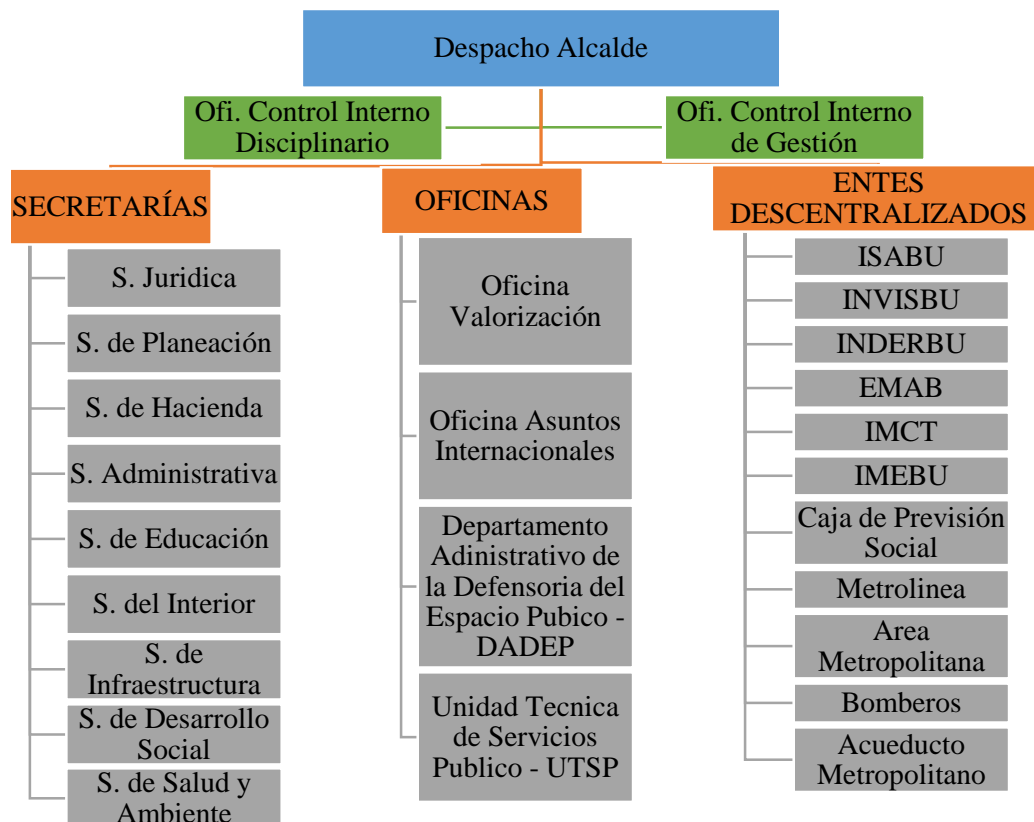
Despacho Alcalde

Ofi. Control Interno Disciplinario

Ofi. Control Interno de Gestión

SECRETARÍAS

S. Juridica

S. de Planeación

S. de Hacienda

S. Administrativa

S. de Educación

S. del Interior

S. de Infraestructura

S. de Desarrollo Social

S. de Salud y Ambiente

OFICINAS

Oficina Valorización

Oficina Asuntos Internacionales

Departamento Adinistrativo de la Defensoria del Espacio Pubico - DADEP

Unidad Tecnica de Servicios Publico - UTSP

ENTES DESCENTRALIZADOS

ISABU

INVISBU

INDERBU

EMAB

IMCT

IMEBU

Caja de Previsión Social

Metrolinea

Area Metropolitana

Bomberos

Acueducto Metropolitano